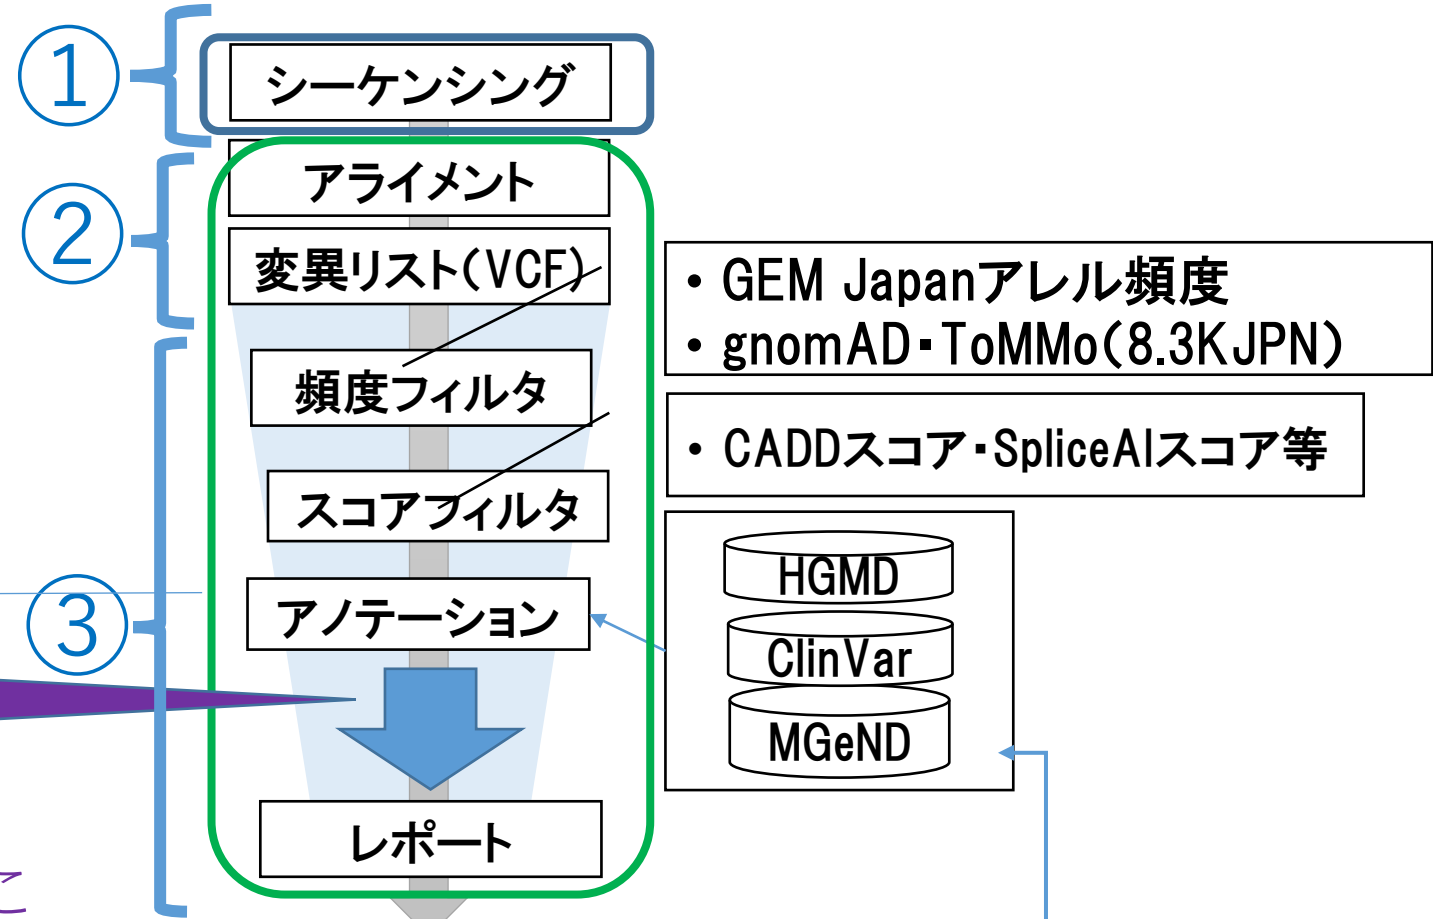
①

シーケンシング

②

アライメント

変異リスト(VCF)

• GEM Japanアレル頻度
• gnomAD・ToMMo(8.3KJPN)

③

頻度フィルタ

• CADDスコア・SpliceAIスコア等

スコアフィルタ

HGMD

ClinVar

MGeND

アノテーション

レポート

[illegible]